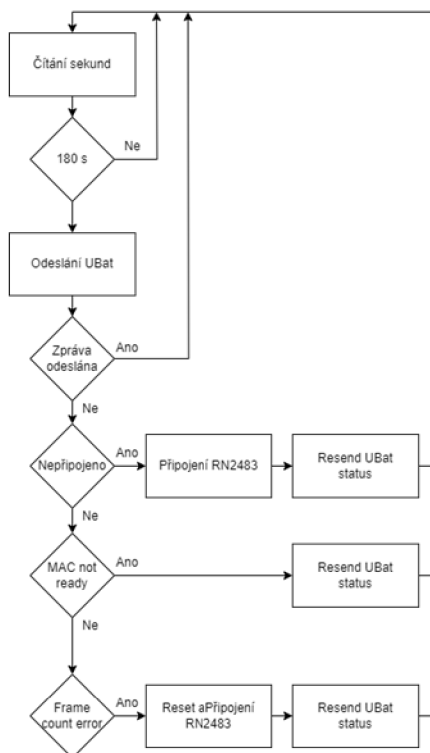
Čítání sekund

180 s

Ne

Odeslání UBat

Zpráva odeslána

Ano

Ne

Nepřipojeno

Ano

Připojení RN2483

Resend UBat status

Ne

MAC not ready

Ano

Resend UBat status

Ne

Frame count error

Ano

Reset aPřipojení RN2483

Resend UBat status